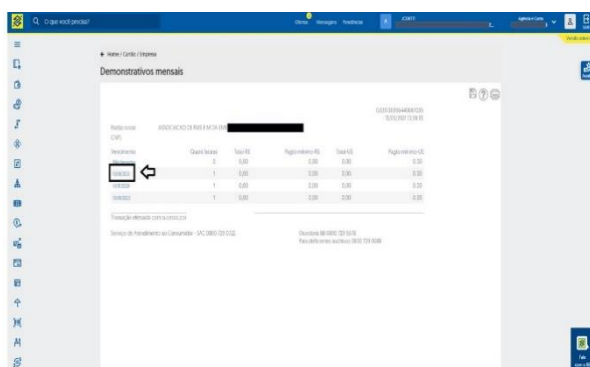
O que você procura?

Ofertas Mensagens Tranferências

Home / Cartão / Empresa

Demonstrativos mensais

Razão social ASSOCIACAO DE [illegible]

CNPJ

| Vencimento | Quantidade | Total R$ | Pagto mínimo R$ | Total US | Pagto mínimo US |
|---|---|---|---|---|---|
| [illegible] | 0 | 0,00 | 0,00 | 0,00 | 0,00 |
| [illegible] | 1 | 0,00 | 0,00 | 0,00 | 0,00 |
| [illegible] | 1 | 0,00 | 0,00 | 0,00 | 0,00 |
| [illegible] | 1 | 0,00 | 0,00 | 0,00 | 0,00 |

Transação efetuada com sucesso

Serviço de Atendimento ao Consumidor - SAC 0800 729 0722

Ouvidoria BB 0800 729 5678
Para deficientes auditivos 0800 729 0088